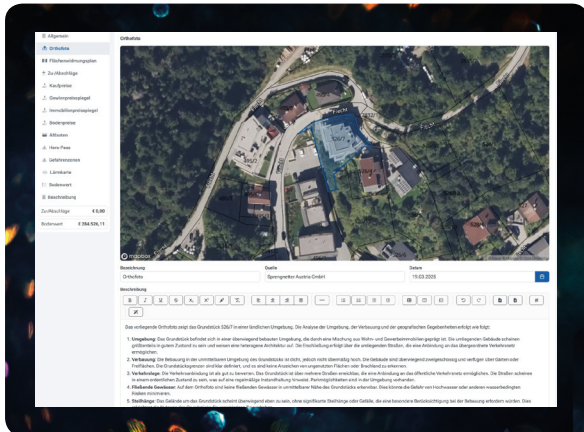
Allgemein
Orthofoto
Flächenwidmungsplan
Zu Abschläge
Kaufpreise
Gewinnpreisspiegel
Immobilienpreisspiegel
Bodenpreise
Altlasten
Hora-Pass
Gefahrenzonen
Lärmkarte
Bodenwert
Beschreibung

Zu/Abschläge €0,00
Bodenwert € 384.526,11

Orthofoto

mapbox

Bezeichnung
Orthofoto

Quelle
Sprengnetter Austria GmbH

Datum
15.03.2025

Beschreibung

Das vorliegende Orthofoto zeigt das Grundstück 526/7 in einer ländlichen Umgebung. Die Analyse der Umgebung, der Verbauung und der geografischen Gegebenheiten erfolgt wie folgt:

1. Umgebung: Das Grundstück befindet sich in einer überwiegend bebauten Umgebung, die durch eine Mischung aus Wohn- und Gewerbeimmobilien geprägt ist. Die umliegenden Gebäude scheinen größtenteils in gutem Zustand zu sein und weisen eine heterogene Architektur auf. Die Erschließung erfolgt über die anliegenden Straßen, die eine Anbindung an das übergeordnete Verkehrsnetz ermöglichen.

2. Verbauung: Die Verbauung in der unmittelbaren Umgebung des Grundstücks ist dicht, jedoch nicht übermäßig hoch. Die Gebäude sind überwiegend zweigeschossig und verfügen über Gärten oder Freiflächen. Die Grundstücksgrenzen sind klar definiert, und es sind keine Anzeichen von ungenutzten Flächen oder Brachland zu erkennen.

3. Verkehrslage: Die Verkehrsanbindung ist als gut zu bewerten. Das Grundstück ist über mehrere Straßen erreichbar, die eine Anbindung an das öffentliche Verkehrsnetz ermöglichen. Die Straßen scheinen in einem ordentlichen Zustand zu sein, was auf eine regelmäßige Instandhaltung hinweist. Parkmöglichkeiten sind in der Umgebung vorhanden.

4. Fließende Gewässer: Auf dem Orthofoto sind keine fließenden Gewässer in unmittelbarer Nähe des Grundstücks erkennbar. Dies könnte die Gefahr von Hochwasser oder anderen wasserbedingten Risiken minimieren.

5. Steilhänge: Das Gelände um das Grundstück erscheint überwiegend eben zu sein, ohne signifikante Steilhänge oder Gefälle, die eine besondere Berücksichtigung bei der Bebauung erfordern würden. Dies